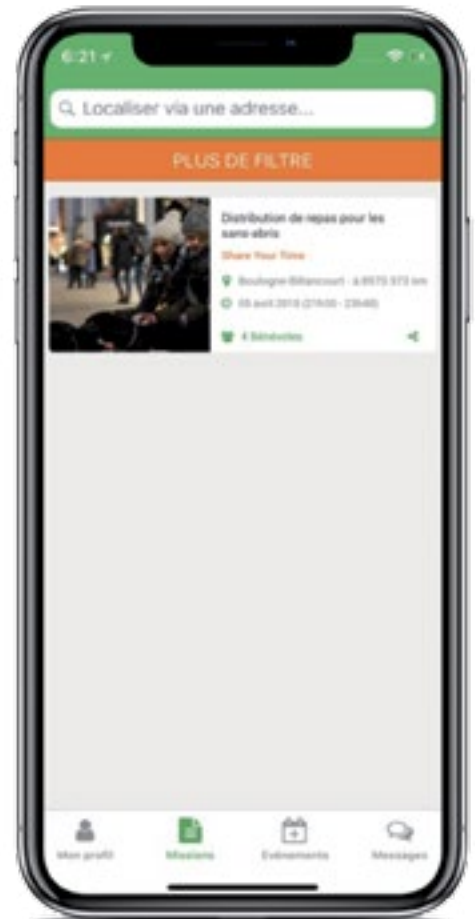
6:21

Localiser via une adresse...

PLUS DE FILTRE

Distribution de repas pour les sans-abris

Share Your Time

Boulogne-Billancourt - 4.8575 373 km

05 avril 2018 (19:00 - 23:00)

4 Bénévoles

Mon profil

Missions

Evénements

Messages